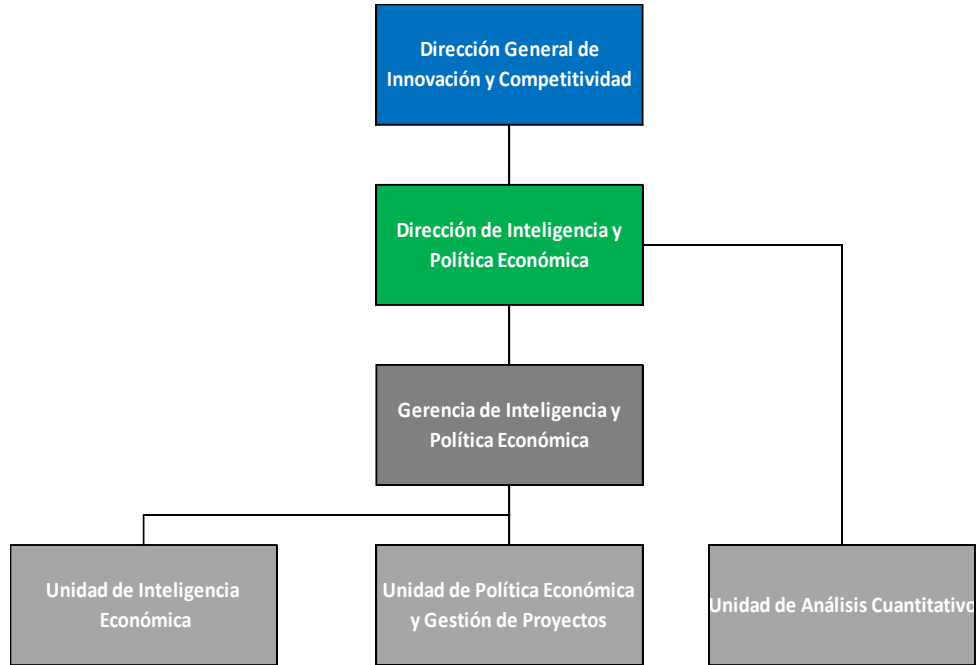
Dirección General de Innovación y Competitividad

Dirección de Inteligencia y Política Económica

Gerencia de Inteligencia y Política Económica

Unidad de Inteligencia Económica

Unidad de Política Económica y Gestión de Proyectos

Unidad de Análisis Cuantitativo